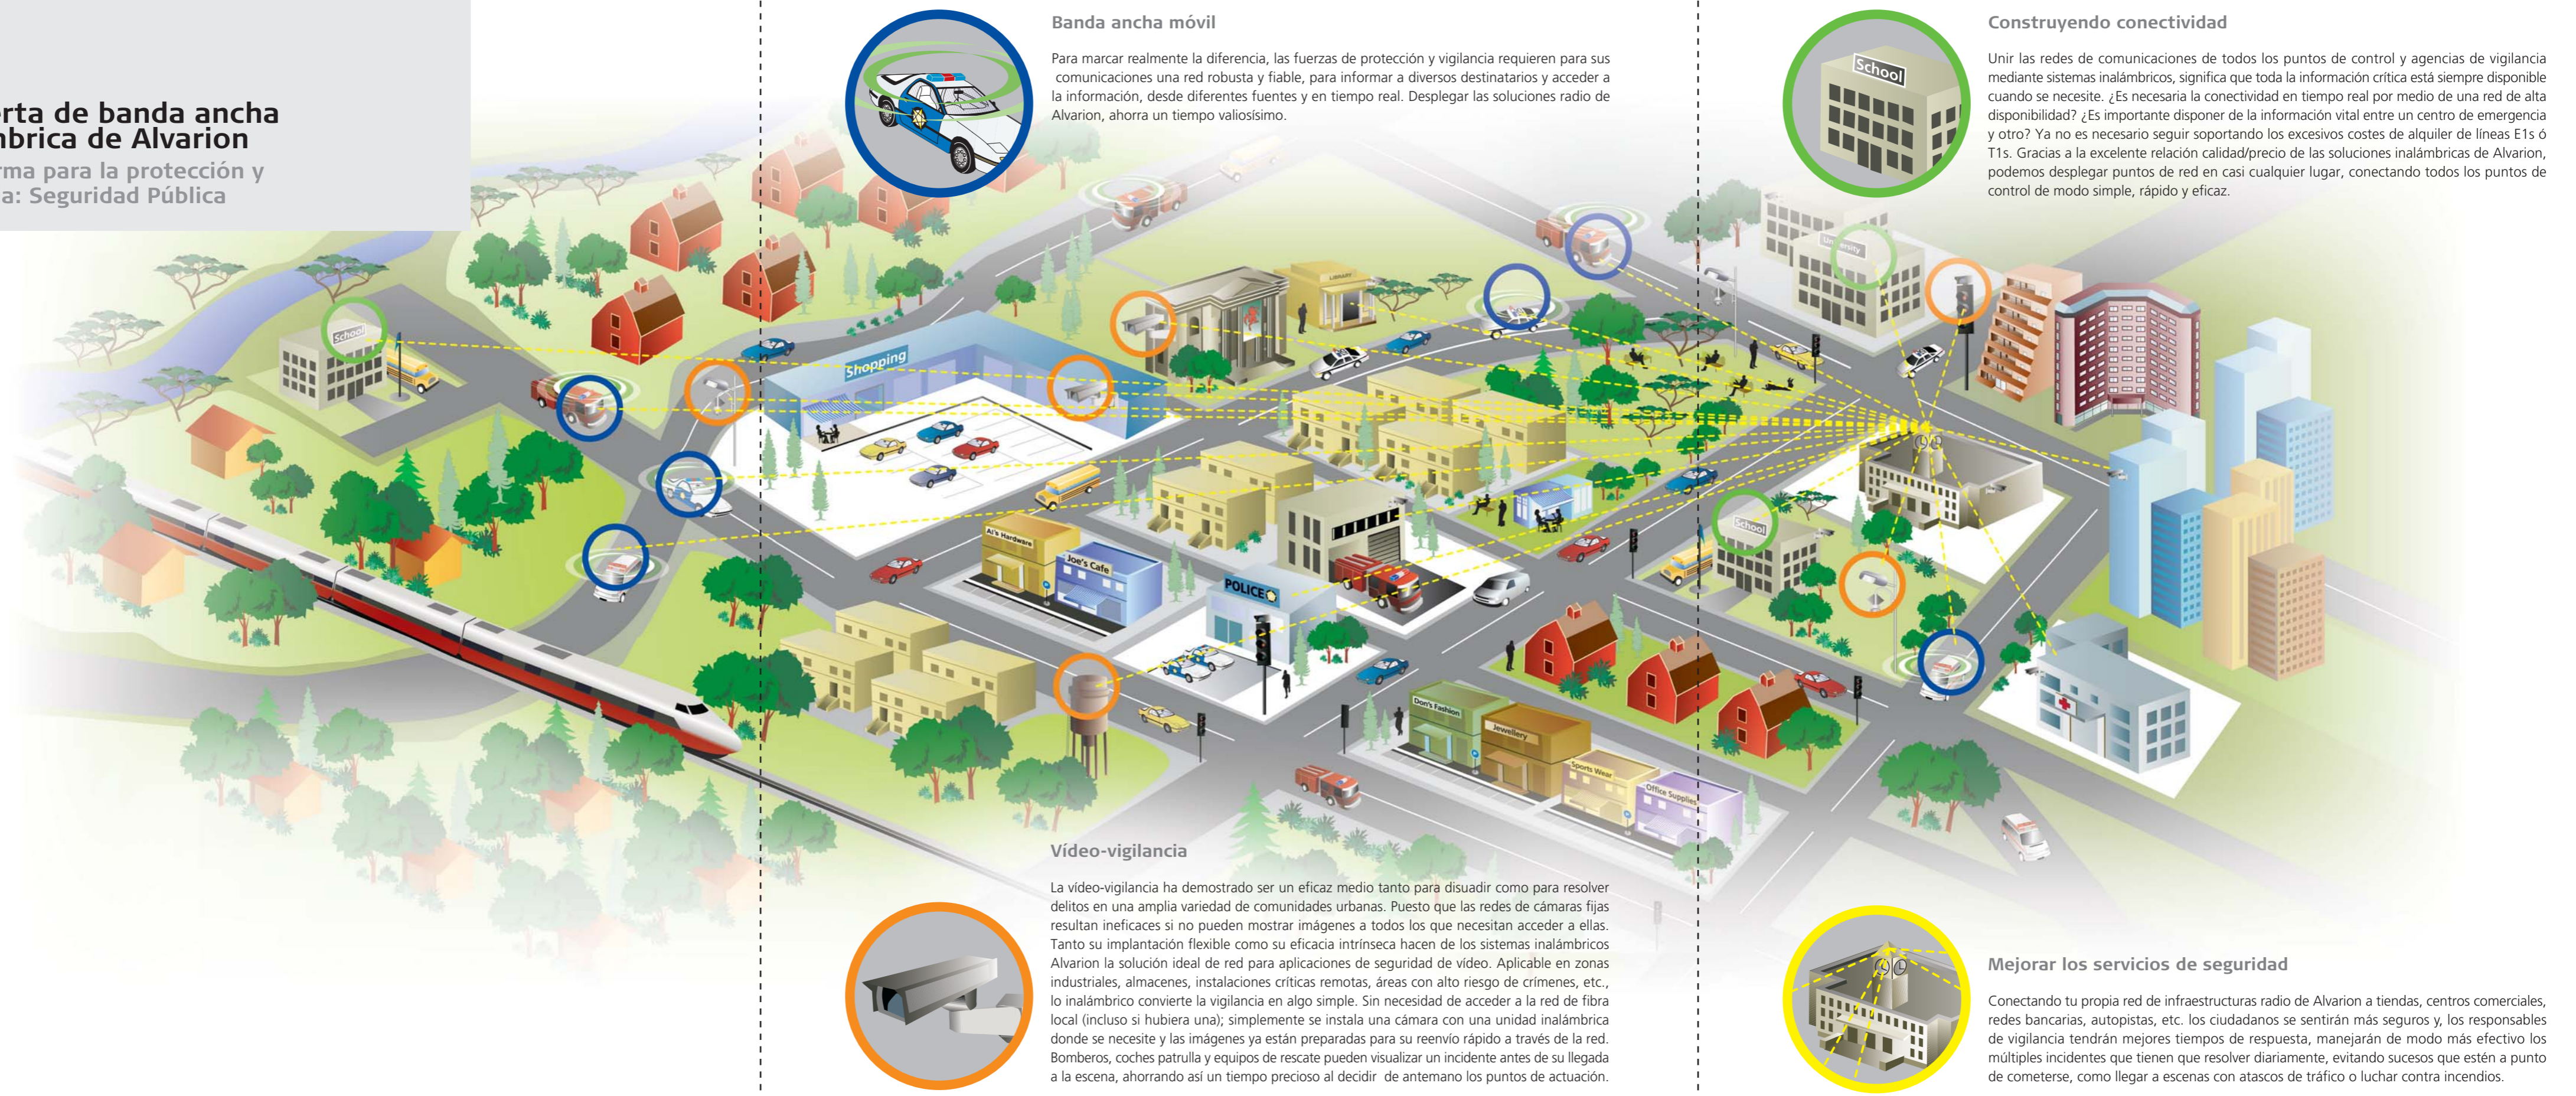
rta de banda ancha
nbrica de Alvarion
rma para la protección y
a: Seguridad Pública

Banda ancha móvil

Para marcar realmente la diferencia, las fuerzas de protección y vigilancia requieren para sus comunicaciones una red robusta y fiable, para informar a diversos destinatarios y acceder a la información, desde diferentes fuentes y en tiempo real. Desplegar las soluciones radio de Alvarion, ahorra un tiempo valiosísimo.

Construyendo conectividad

Unir las redes de comunicaciones de todos los puntos de control y agencias de vigilancia mediante sistemas inalámbricos, significa que toda la información crítica está siempre disponible cuando se necesite. ¿Es necesaria la conectividad en tiempo real por medio de una red de alta disponibilidad? ¿Es importante disponer de la información vital entre un centro de emergencia y otro? Ya no es necesario seguir soportando los excesivos costes de alquiler de líneas E1s ó T1s. Gracias a la excelente relación calidad/precio de las soluciones inalámbricas de Alvarion, podemos desplegar puntos de red en casi cualquier lugar, conectando todos los puntos de control de modo simple, rápido y eficaz.

School
School
Shopping
Library
University
School
Al's Hardware
Joe's Cafe
POLICE
Don's Fashion
Jewellery
Sports Wear
Office Supplies

Vídeo-vigilancia

La vídeo-vigilancia ha demostrado ser un eficaz medio tanto para disuadir como para resolver delitos en una amplia variedad de comunidades urbanas. Puesto que las redes de cámaras fijas resultan ineficaces si no pueden mostrar imágenes a todos los que necesitan acceder a ellas. Tanto su implantación flexible como su eficacia intrínseca hacen de los sistemas inalámbricos Alvarion la solución ideal de red para aplicaciones de seguridad de vídeo. Aplicable en zonas industriales, almacenes, instalaciones críticas remotas, áreas con alto riesgo de crímenes, etc., lo inalámbrico convierte la vigilancia en algo simple. Sin necesidad de acceder a la red de fibra local (incluso si hubiera una); simplemente se instala una cámara con una unidad inalámbrica donde se necesite y las imágenes ya están preparadas para su reenvío rápido a través de la red. Bomberos, coches patrulla y equipos de rescate pueden visualizar un incidente antes de su llegada a la escena, ahorrando así un tiempo precioso al decidir de antemano los puntos de actuación.

Mejorar los servicios de seguridad

Conectando tu propia red de infraestructuras radio de Alvarion a tiendas, centros comerciales, redes bancarias, autopistas, etc. los ciudadanos se sentirán más seguros y, los responsables de vigilancia tendrán mejores tiempos de respuesta, manejarán de modo más efectivo los múltiples incidentes que tienen que resolver diariamente, evitando sucesos que estén a punto de cometerse, como llegar a escenas con atascos de tráfico o luchar contra incendios.